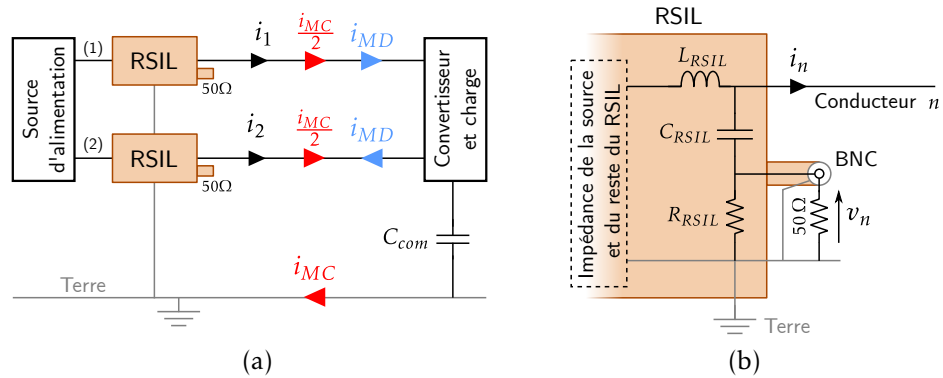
Source d'alimentation

(1)

RSIL

50Ω

$i_1$

$\frac{i_{MC}}{2}$

$i_{MD}$

Convertisseur et charge

(2)

RSIL

50Ω

$i_2$

$\frac{i_{MC}}{2}$

$i_{MD}$

$C_{com}$

Terre

$i_{MC}$

(a)

RSIL

Impédance de la source et du reste du RSIL

$L_{RSIL}$

$i_n$

Conducteur $n$

$C_{RSIL}$

BNC

$R_{RSIL}$

50 Ω

$v_n$

Terre

(b)